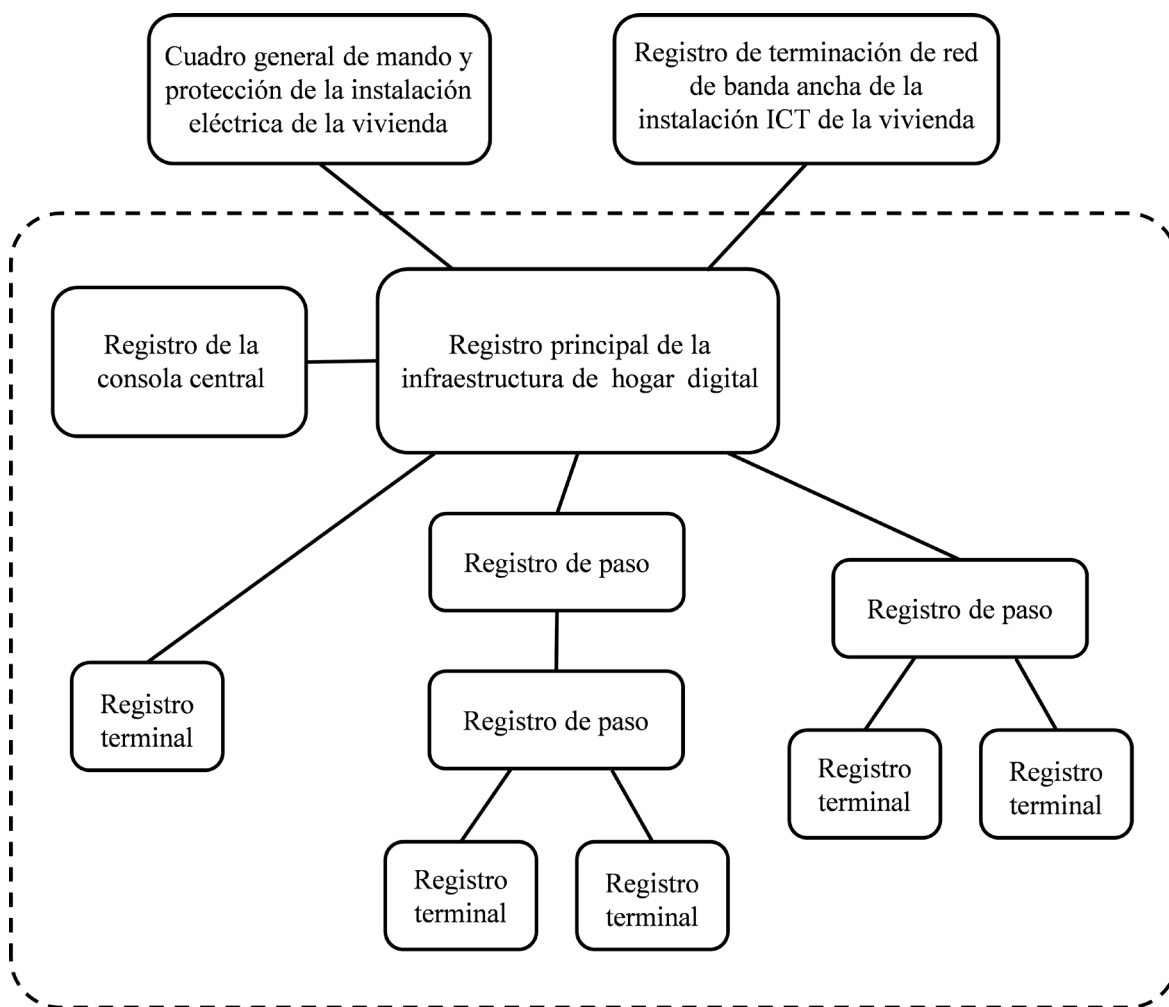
Cuadro general de mando y protección de la instalación eléctrica de la vivienda

Registro de terminación de red de banda ancha de la instalación ICT de la vivienda

Registro de la consola central

Registro principal de la infraestructura de hogar digital

Registro de paso

Registro de paso

Registro terminal

Registro de paso

Registro terminal

Registro terminal

Registro terminal

Registro terminal